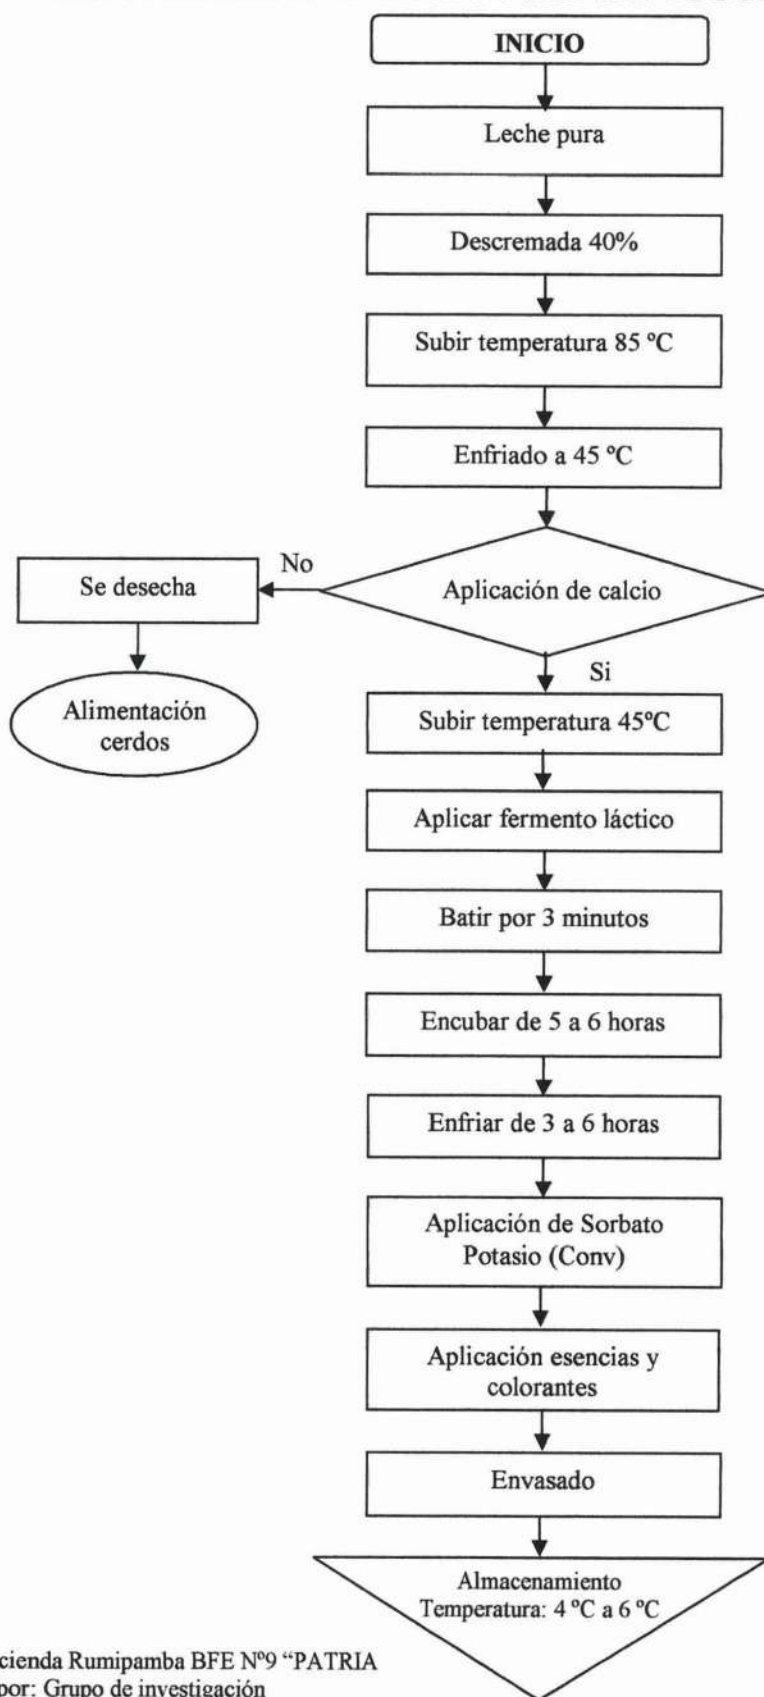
INICIO

Leche pura

Descremada 40%

Subir temperatura 85 °C

Enfriado a 45 °C

Aplicación de calcio

No

Se desecha

Alimentación cerdos

Si

Subir temperatura 45°C

Aplicar fermento láctico

Batir por 3 minutos

Encubar de 5 a 6 horas

Enfriar de 3 a 6 horas

Aplicación de Sorbato Potasio (Conv)

Aplicación esencias y colorantes

Envasado

Almacenamiento Temperatura: 4 °C a 6 °C

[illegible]cienda Rumipamba BFE N°9 "PATRIA
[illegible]por: Grupo de investigación